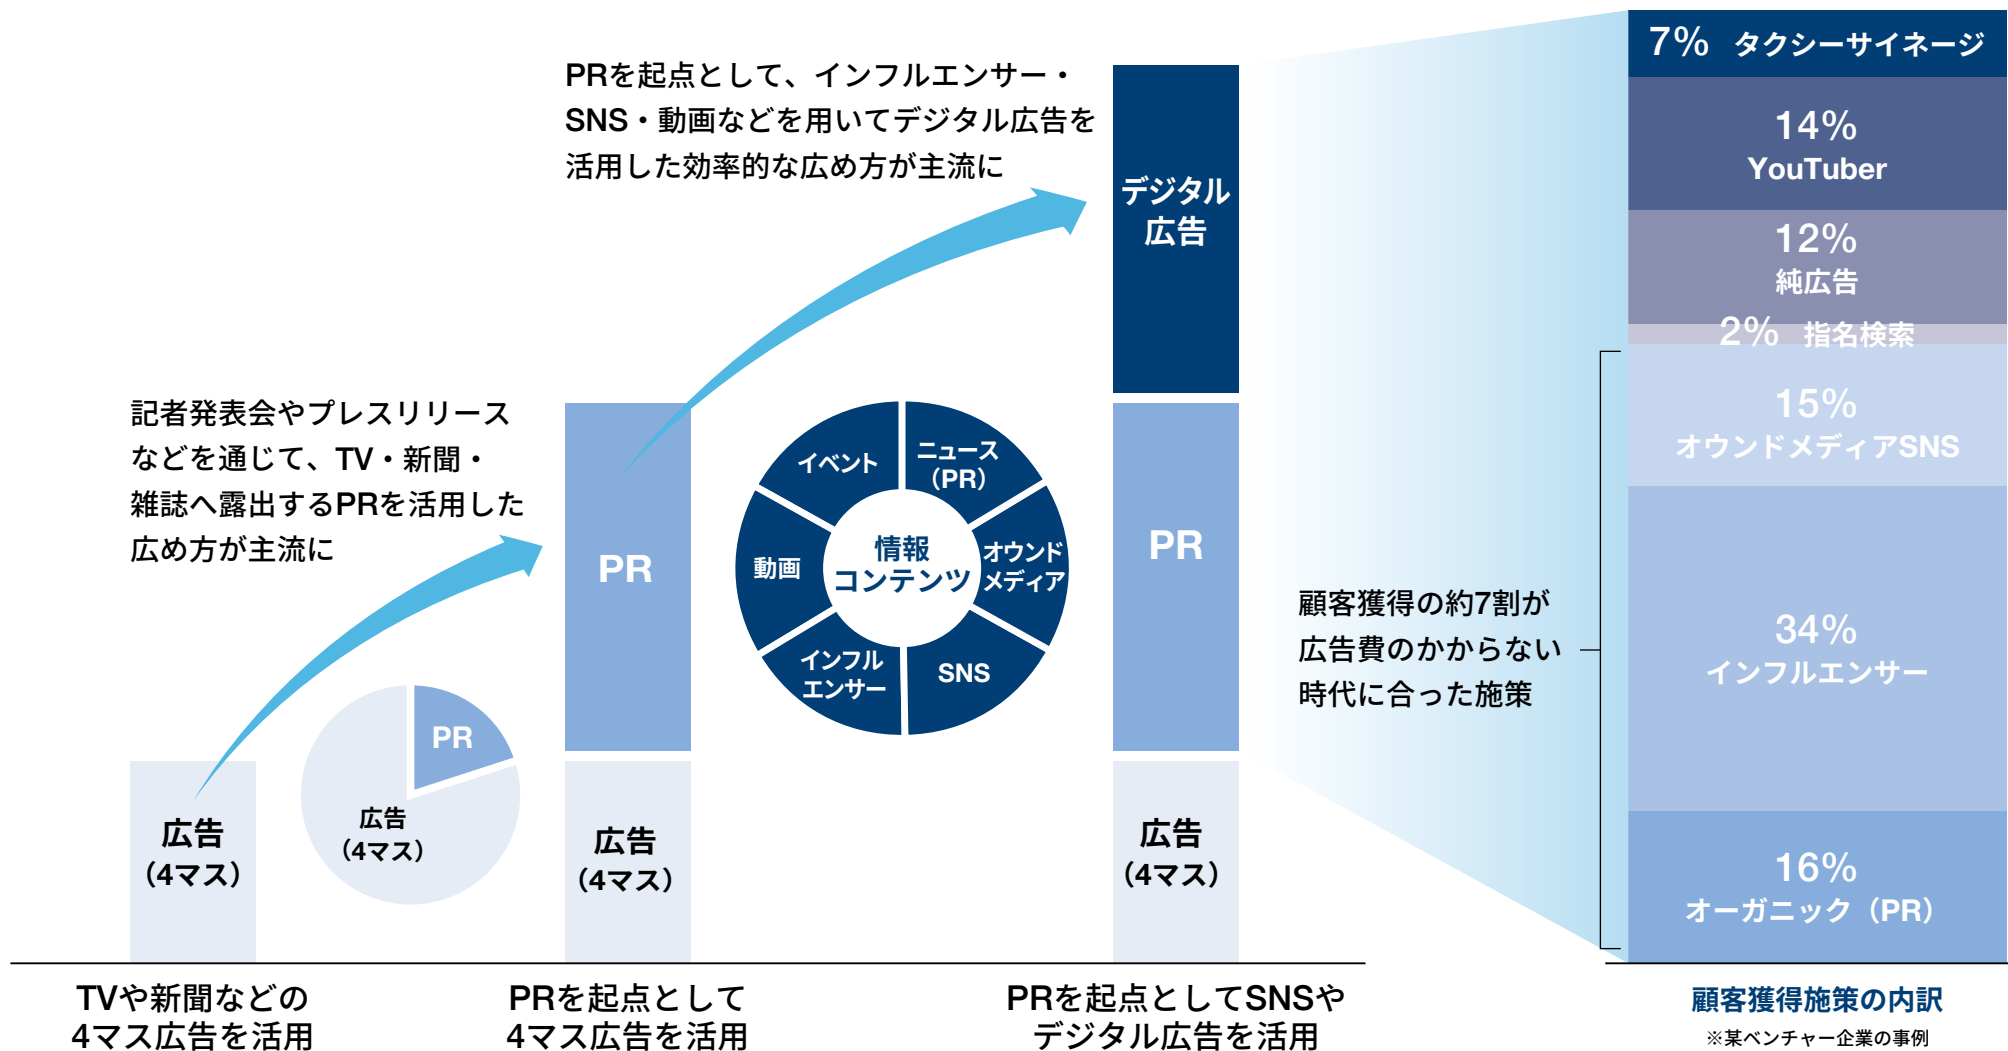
PRを起点として、インフルエンサー・SNS・動画などを用いてデジタル広告を活用した効率的な広め方が主流に

記者発表会やプレスリリースなどを通じて、TV・新聞・雑誌へ露出するPRを活用した広め方が主流に

広告
(4マス)

PR

広告
(4マス)

PR

広告
(4マス)

イベント
ニュース
(PR)
オウンド
メディア
SNS
インフル
エンサー
動画
情報
コンテンツ

デジタル
広告

PR

広告
(4マス)

7% タクシーサイネージ
14%
YouTuber
12%
純広告
2% 指名検索
15%
オウンドメディアSNS
34%
インフルエンサー
16%
オーガニック（PR）

顧客獲得の約7割が広告費のかからない時代に合った施策

TVや新聞などの
4マス広告を活用

PRを起点として
4マス広告を活用

PRを起点としてSNSや
デジタル広告を活用

顧客獲得施策の内訳
※某ベンチャー企業の事例